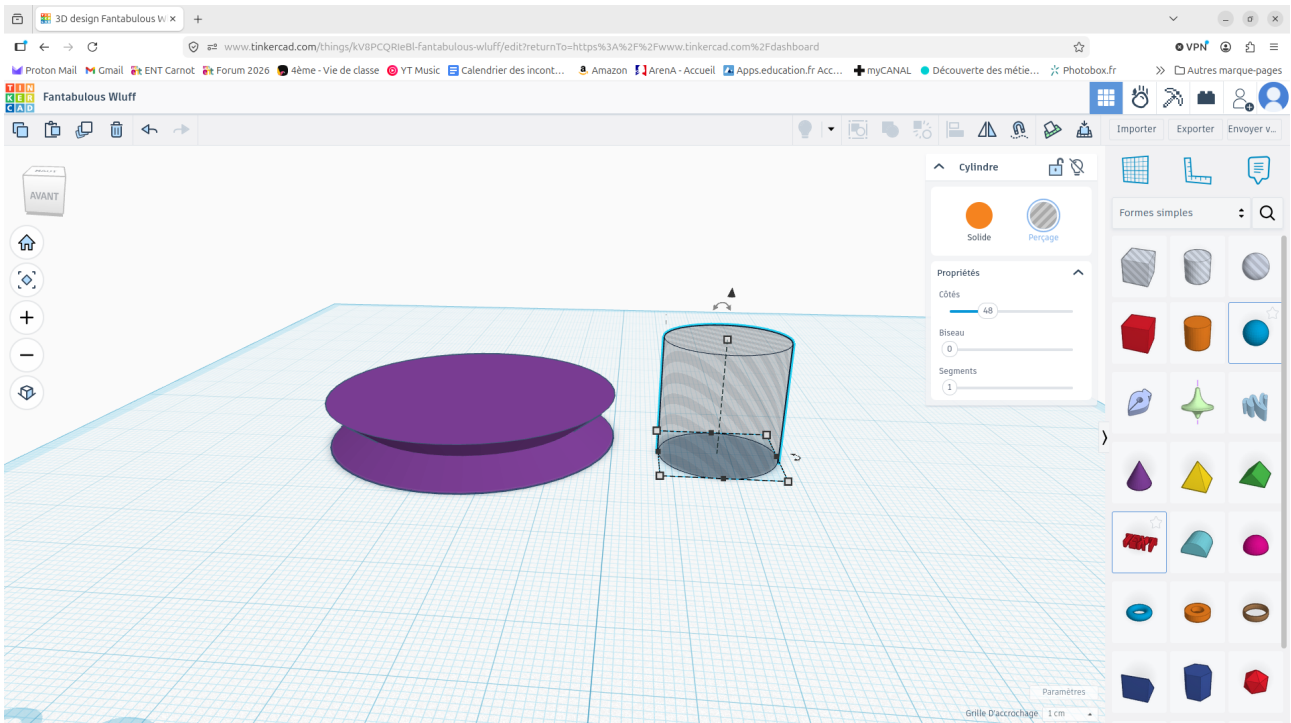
3D design Fantabulous W ×

www.tinkercad.com/things/kV8PCQRIeBl-fantabulous-wluff/edit?returnTo=https%3A%2F%2Fwww.tinkercad.com%2Fdashboard

VPN

Proton Mail  Gmail  ENT Carnot  Forum 2026  4ème - Vie de classe  YT Music  Calendrier des incont...  Amazon  ArenA - Accueil  Apps.education.fr Acc...  myCANAL  Découverte des métie...  Photobox.fr  Autres marque-pages

TIN KER CAD  Fantabulous Wluff

Importer  Exporter  Envoyer v...

AVANT

Cylindre

Solide  Perçage

Propriétés

Côtés
48

Biseau
0

Segments
1

Formes simples

Paramètres

Grille D'accrochage  1 cm